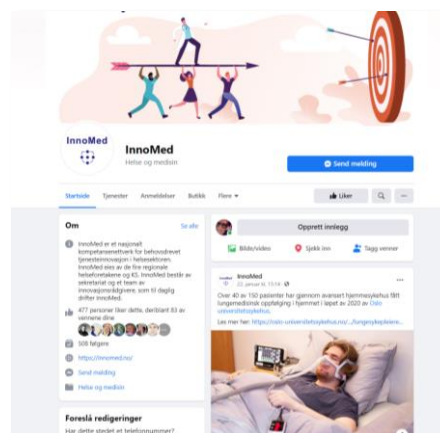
InnoMed

InnoMed
Helse og medisin

Send melding

Startside Tjenester Anmeldelser Butikk Flere ▾

Liker

Om
Se alle

InnoMed er et nasjonalt kompetansenettverk for behovsdrevet tjenesteinnovasjon i helsesektoren. InnoMed eies av de fire regionale helseforetakene og KS. InnoMed består av sekretariat og et team av innovasjonsrådgivere, som til daglig drifter InnoMed.

477 personer liker dette, deriblant 83 av vennene dine

508 følgere

https://innomed.no/

Send melding

Helse og medisin

Foreslå redigeringer
Har dette stedet et telefonnummer?

Opprett innlegg

Bilde/video Sjekk inn Tagg venner

InnoMed
21. januar kl. 13:14

Over 40 av 150 pasienter har gjennom avansert hjemmesykehus fått lungemedisinsk oppfølging i hjemmet i løpet av 2020 av Oslo universitetssykehus.

Les mer her: https://oslo-universitetssykehus.no/.../lungesykepleiere...